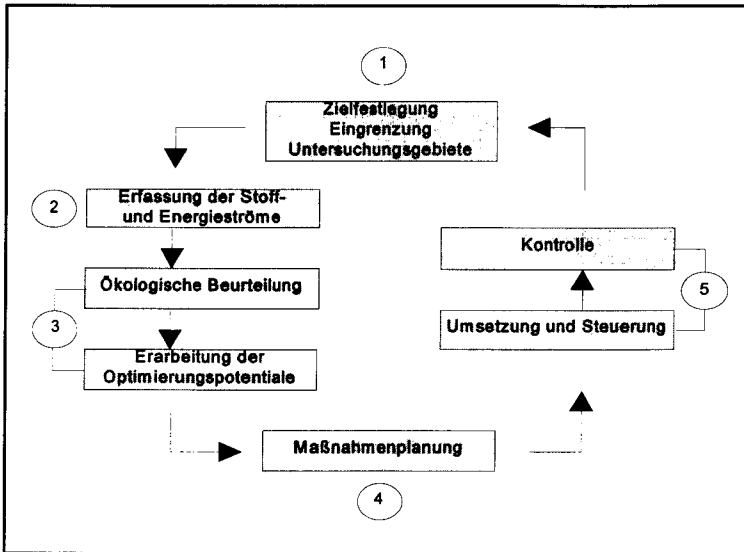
1

Zielfestlegung
Eingrenzung
Untersuchungsgebiete

2

Erfassung der Stoff- und Energieströme

Ökologische Beurteilung

3

Erarbeitung der Optimierungspotentiale

Maßnahmenplanung

4

Kontrolle

5

Umsetzung und Steuerung